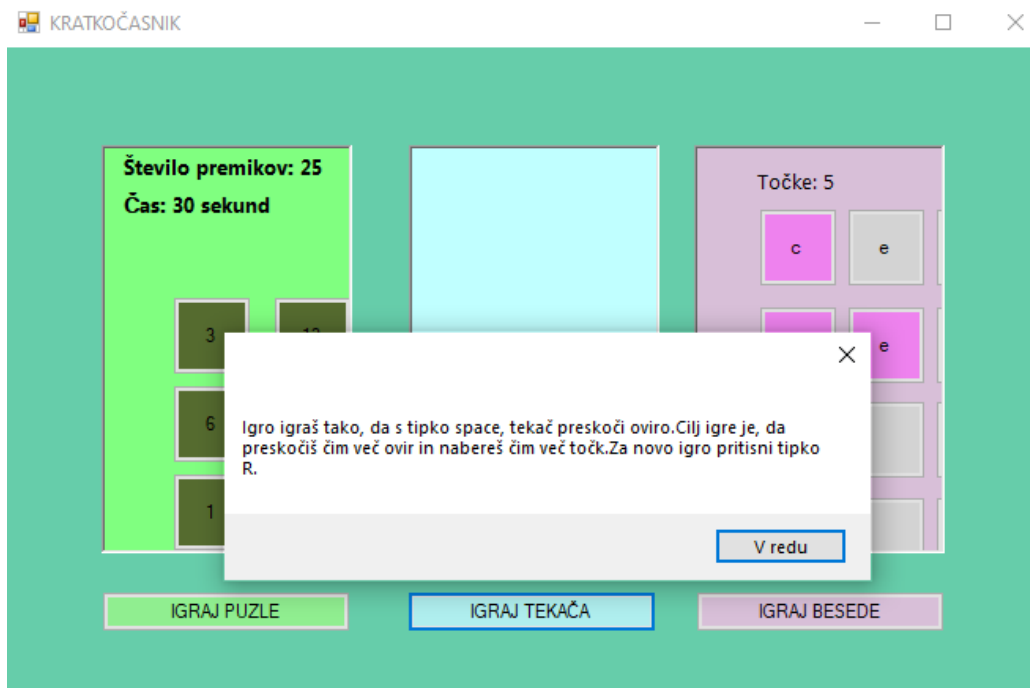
KRATKOČASNIK

Število premikov: 25

Čas: 30 sekund

3 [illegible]

6

1

Točke: 5

c e

e

Igro igraš tako, da s tipko space, tekač preskoči oviro.Cilj igre je, da preskočiš čim več ovir in potrebeš čim več točk.Za novo igro pritisni tipko R.

V redu

IGRAJ PUZLE

IGRAJ TEKAČA

IGRAJ BESEDE